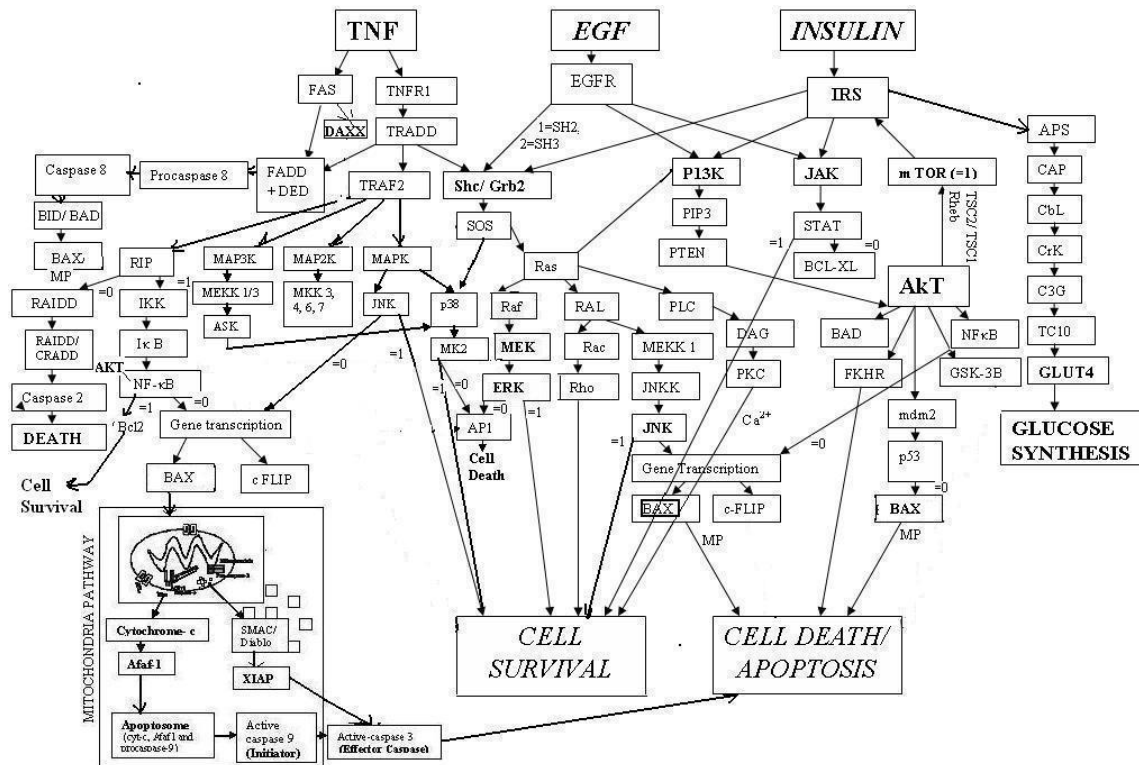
TNF
EGF
INSULIN
FAS
TNFR1
EGFR
IRS
DAXX
TRADD
1=SH2,
2=SH3
APS
Caspase 8
Procaspase 8
FADD
+DED
TRAF2
Shc/ Grb2
P13K
JAK
m TOR (=1)
CAP
BID/ BAD
SOS
PIP3
STAT
TSC2/ TSC1
Rheb
CbL
BAX/
MP
RIP
MAP3K
MAP2K
MAPK
Ras
PTEN
=1
=0
BCL-XL
CrK
=1
MEKK 1/3
MKK 3,
4, 6, 7
AkT
RAIDD
=0
IKK
JNK
p38
Raf
RAL
PLC
C3G
ASK
DAG
BAD
NFκB
RAIDD/
CRADD
Iκ B
MK2
MEK
Rac
MEKK 1
TC10
=0
AKT
NF-κB
PKC
FKHR
GSK-3B
GLUT4
Caspase 2
=1
=0
ERK
Rho
JNKK
=1
=0
=1
=0
=1
DEATH
Bcl2
Gene transcription
AP1
JNK
Ca$^{2+}$
mdm2
GLUCOSE
SYNTHESIS
Cell
Death
=1
=0
p53
Cell
Survival
BAX
c FLIP
Gene Transcription
=0
BAX
c-FLIP
BAX
MP
MP
MITOCHONDRIA PATHWAY
Cytochrome- c
SMAC/
Diablo
CELL
SURVIVAL
CELL DEATH/
APOPTOSIS
Afaf-1
XIAP
Apoptosome
(cyt-c, Afaf1 and procaspase-9)
Active
caspase 9
(Initiator)
Active-caspase 3
(Effector Caspase)